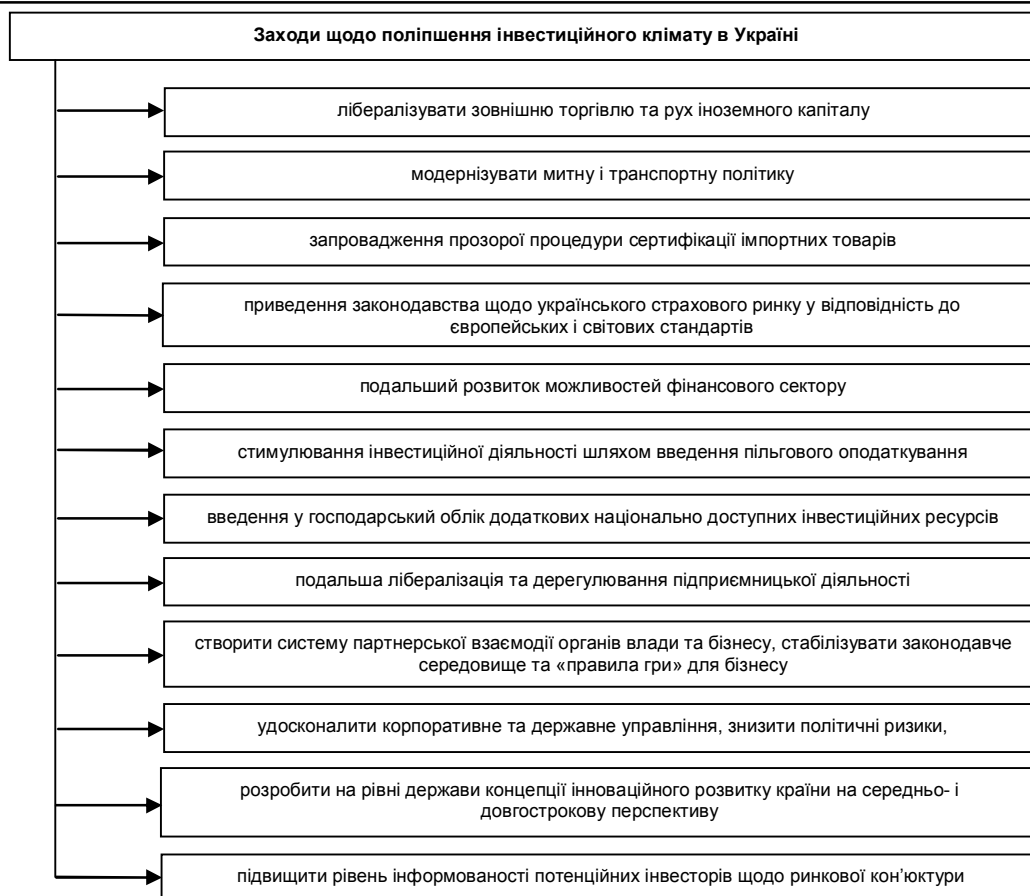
Заходи щодо поліпшення інвестиційного клімату в Україні

лібералізувати зовнішню торгівлю та рух іноземного капіталу

модернізувати митну і транспортну політику

запровадження прозорої процедури сертифікації імпортних товарів

приведення законодавства щодо українського страхового ринку у відповідність до європейських і світових стандартів

подальший розвиток можливостей фінансового сектору

стимулювання інвестиційної діяльності шляхом введення пільгового оподаткування

введення у господарський облік додаткових національно доступних інвестиційних ресурсів

подальша лібералізація та дерегулювання підприємницької діяльності

створити систему партнерської взаємодії органів влади та бізнесу, стабілізувати законодавче середовище та «правила гри» для бізнесу

удосконалити корпоративне та державне управління, знизити політичні ризики,

розробити на рівні держави концепції інноваційного розвитку країни на середньо- і довгострокову перспективу

підвищити рівень інформованості потенційних інвесторів щодо ринкової кон'юктури